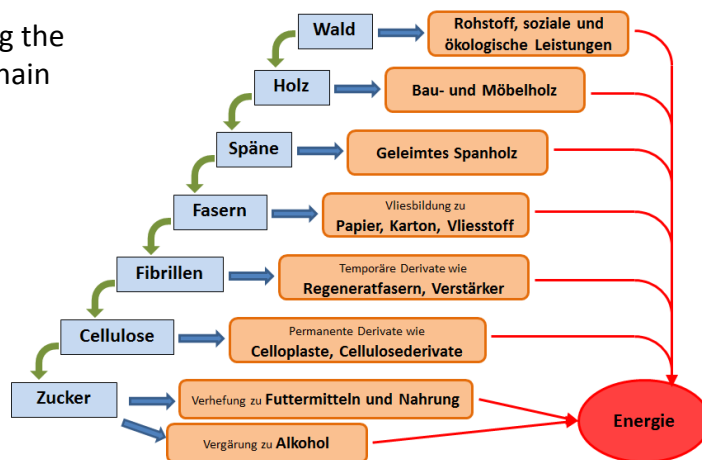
g the
hain

Wald
Rohstoff, soziale und ökologische Leistungen

Holz
Bau- und Möbelholz

Späne
Geleimtes Spanholz

Fasern
Vliesbildung zu
Papier, Karton, Vliesstoff

Fibrillen
Temporäre Derivate wie
Regeneratfasern, Verstärker

Cellulose
Permanente Derivate wie
Celloplaste, Cellulosederivate

Zucker
Verhefung zu Futtermitteln und Nahrung
Vergärung zu Alkohol

Energie